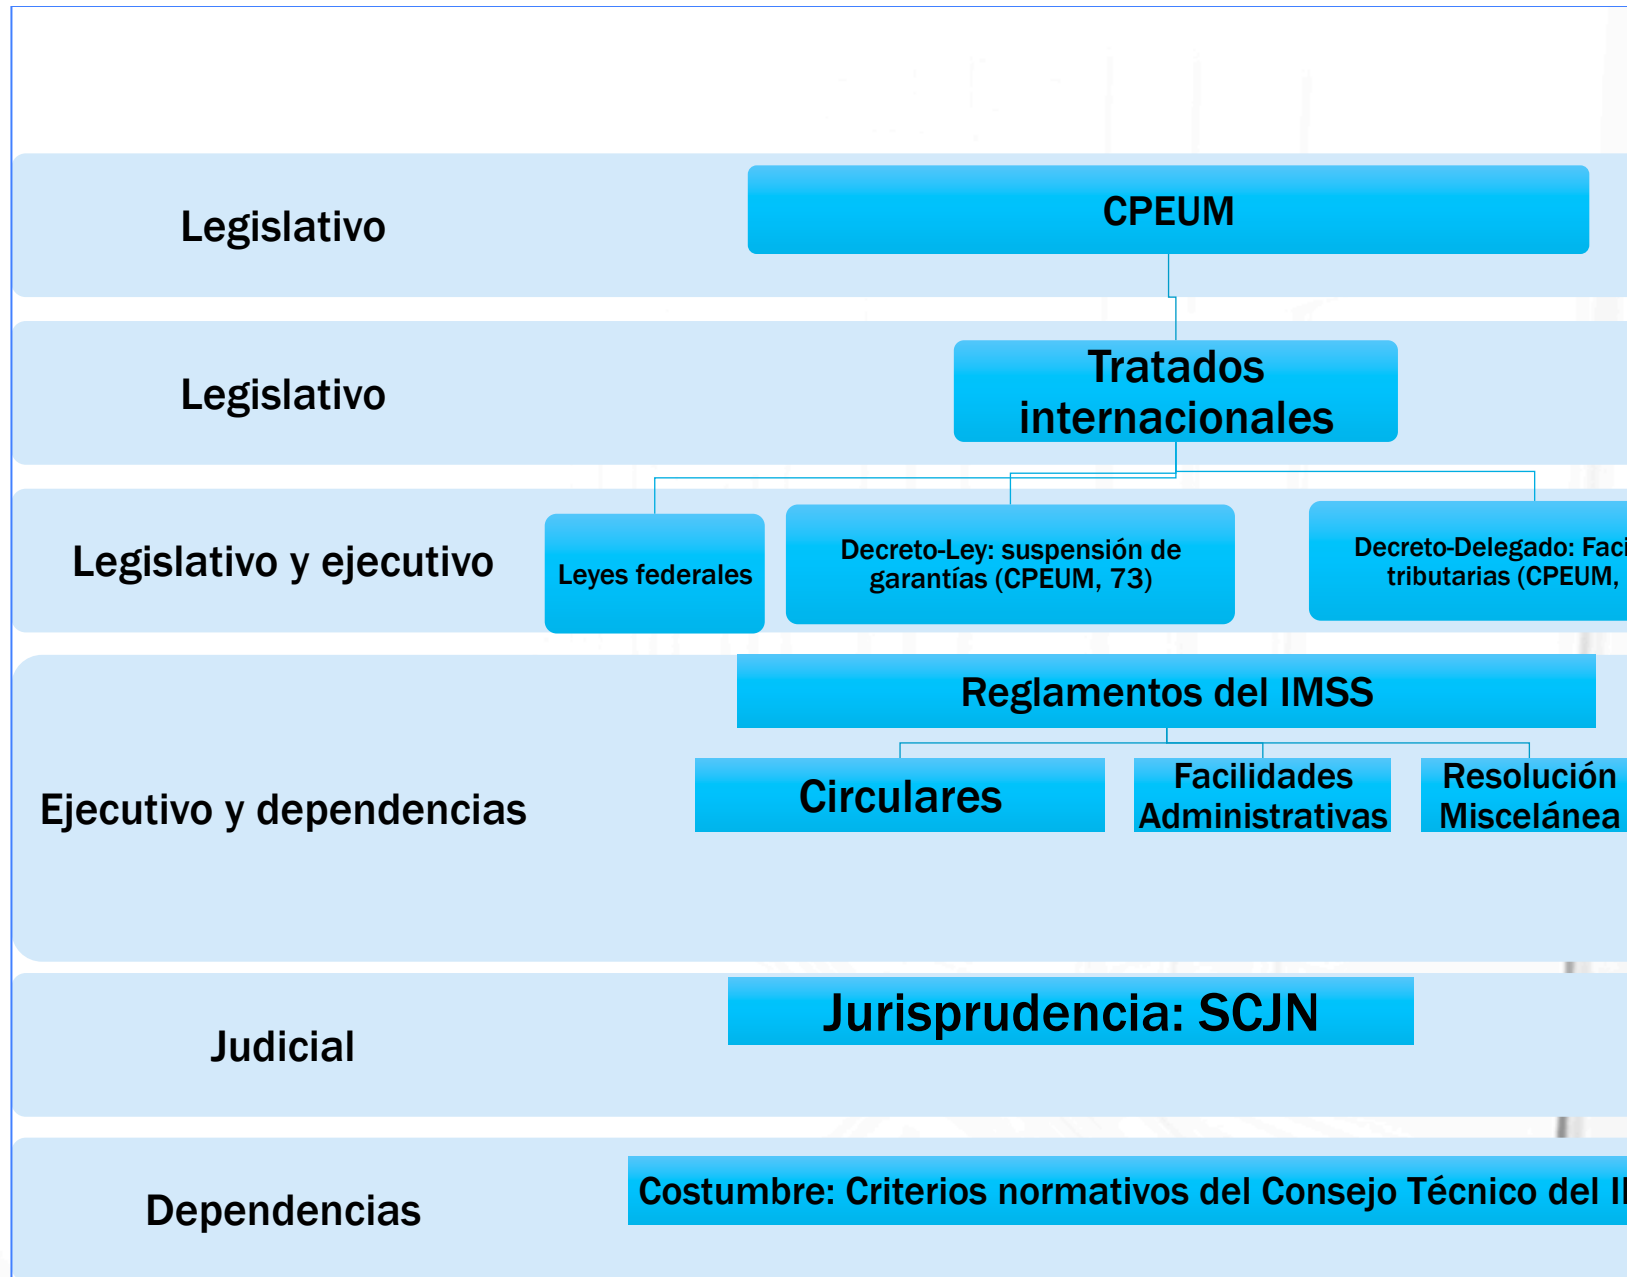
Legislativo

CPEUM

Legislativo

Tratados internacionales

Legislativo y ejecutivo

Leyes federales

Decreto-Ley: suspensión de garantías (CPEUM, 73)

Decreto-Delegado: Faci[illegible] tributarias (CPEUM, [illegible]

Ejecutivo y dependencias

Reglamentos del IMSS

Circulares

Facilidades Administrativas

Resolución Miscelánea

Judicial

Jurisprudencia: SCJN

Dependencias

Costumbre: Criterios normativos del Consejo Técnico del I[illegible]